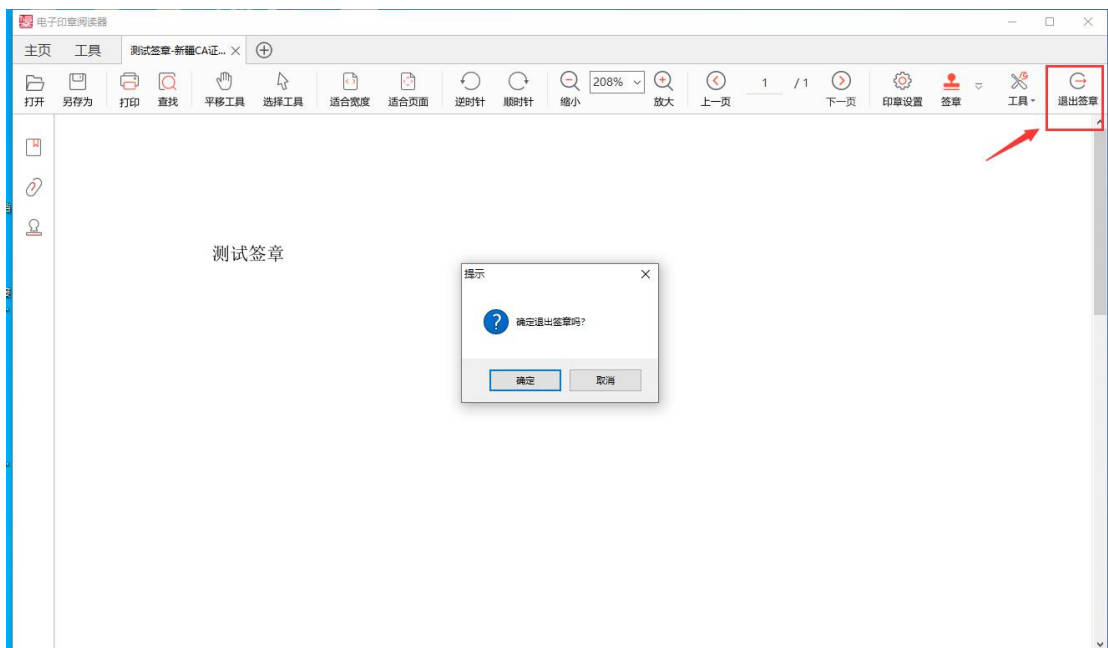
电子印章阅读器

主页 工具 测试签章-新疆CA证... ×

打开 另存为 打印 查找 平移工具 选择工具 适合宽度 适合页面 逆时针 顺时针 缩小 208% 放大 上一页 1 / 1 下一页 印章设置 签章 工具 退出签章

测试签章

提示

确定退出签章吗?

确定 取消